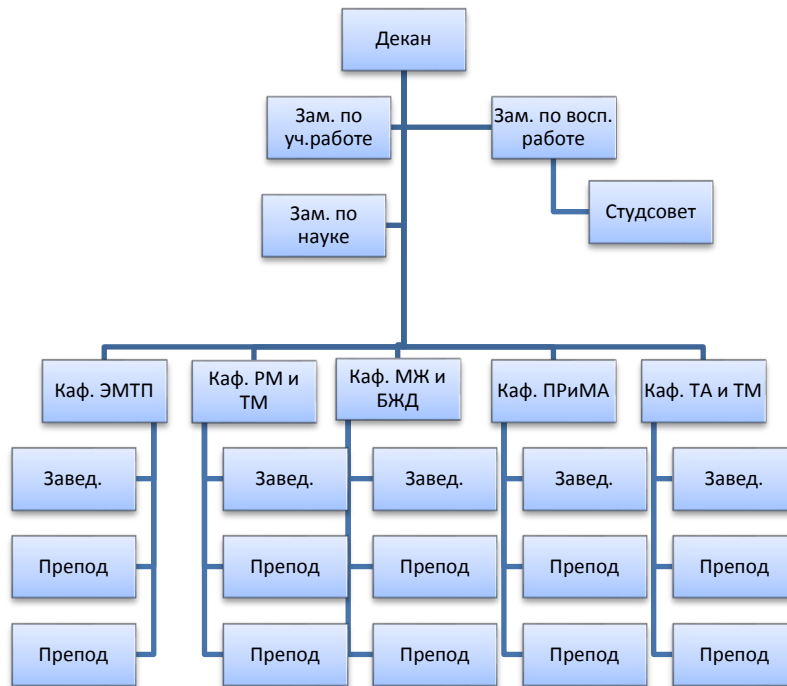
Декан

Зам. по уч.работе

Зам. по восп. работе

Студсовет

Зам. по науке

Каф. ЭМТП

Завед.

Препод

Препод

Каф. РМ и ТМ

Завед.

Препод

Препод

Каф. МЖ и БЖД

Завед.

Препод

Препод

Каф. ПРиМА

Завед.

Препод

Препод

Каф. ТА и ТМ

Завед.

Препод

Препод